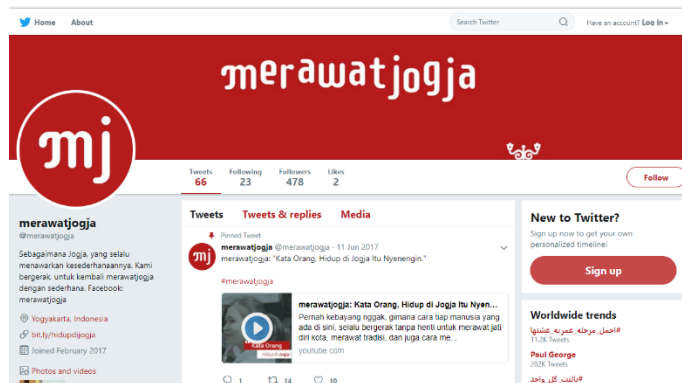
Home About

Search Twitter

Have an account? Log in

merawatjogja

mj

Tweets 66 Following 23 Followers 478 Likes 2

Follow

merawatjogja
@merawatjogja

Sebagaimana Jogja, yang selalu menawarkan kesederhanaannya. Kami bergerak, untuk kembali merawatjogja dengan sederhana. Facebook: merawatjogja

Yogyakarta, Indonesia

bit.ly/hidupdijogja

Joined February 2017

Photos and videos

Tweets Tweets & replies Media

Pinned Tweet

merawatjogja @merawatjogja · 11 Jun 2017

merawatjogja: "Kata Orang, Hidup di Jogja Itu Nyenengin."

#merawatjogja

merawatjogja: Kata Orang, Hidup di Jogja Itu Nyen...

Pernah kebayang nggak, gimana cara tiap manusia yang ada di sini, selalu bergerak tanpa henti untuk merawat jati diri kota, merawat tradisi, dan juga cara me...

youtube.com

Kata Orang
Hidup di Jogja

1 14 10

New to Twitter?

Sign up now to get your own personalized timeline!

Sign up

Worldwide trends

#احمل_مرحلة_عمرية_عشتها
11.2K Tweets

Paul George
292K Tweets

#بالنيت_كل_واحد